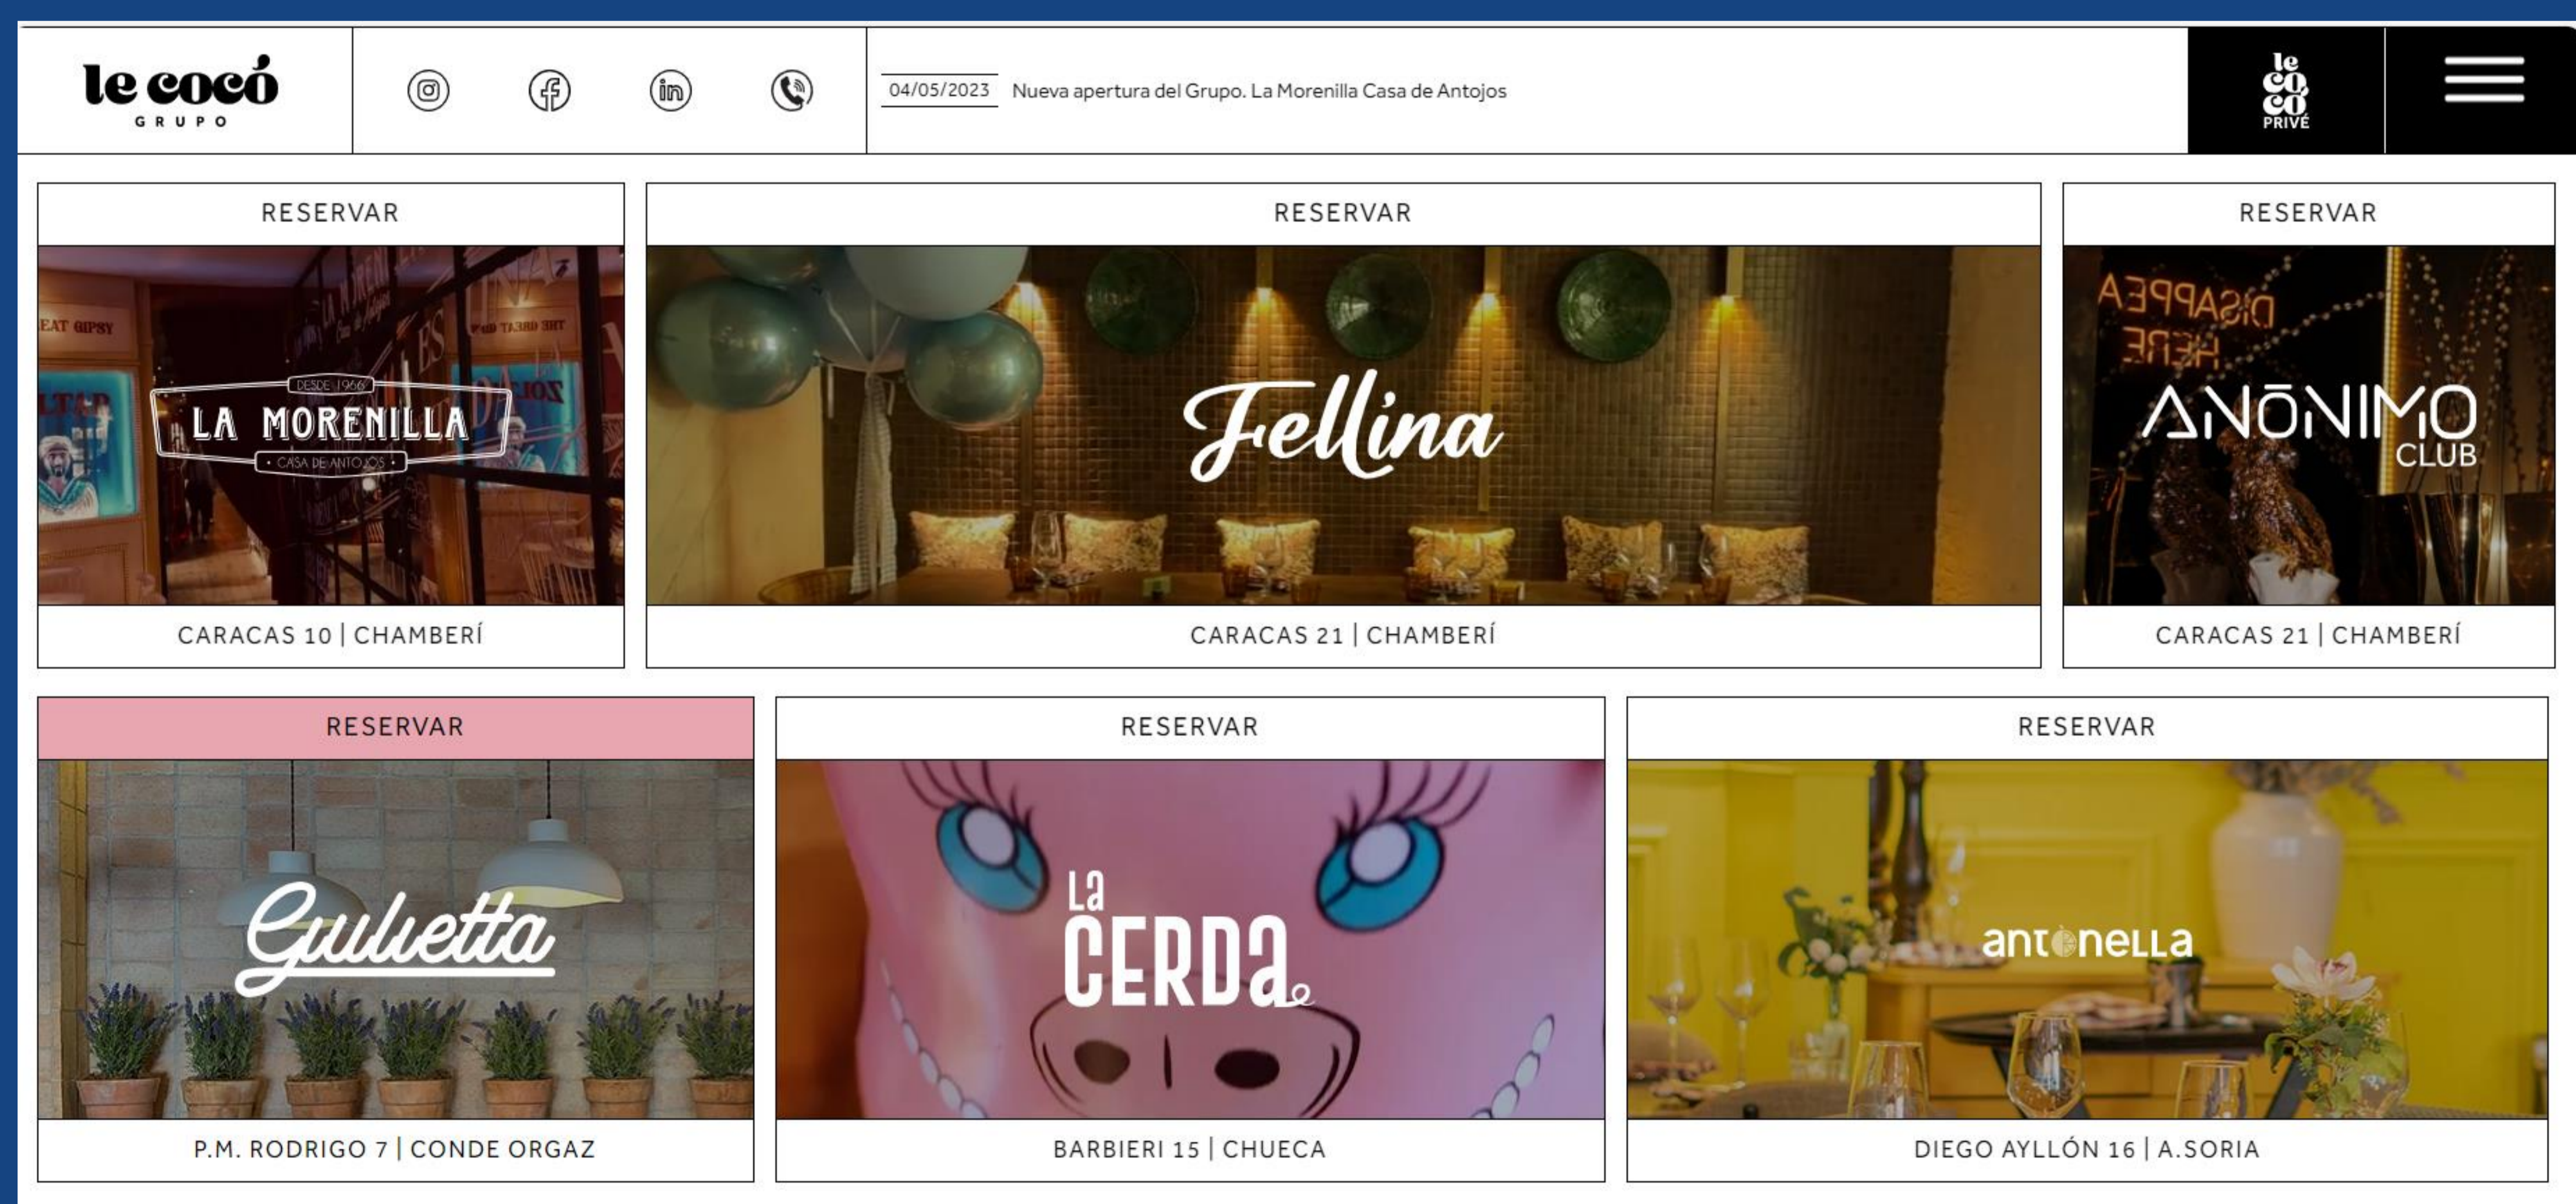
le cocó
GRUPO

04/05/2023 Nueva apertura del Grupo. La Morenilla Casa de Antojos

le co co PRIVÉ

RESERVAR
EAT GIPSY
DESDE 1966
LA MORENILLA
CASA DE ANTOJOS
CARACAS 10 | CHAMBERÍ

RESERVAR
Fellina
CARACAS 21 | CHAMBERÍ

RESERVAR
ANÓNIMO CLUB
CARACAS 21 | CHAMBERÍ

RESERVAR
Gulietta
P.M. RODRIGO 7 | CONDE ORGAZ

RESERVAR
La CERDa
BARBIERI 15 | CHUECA

RESERVAR
antonella
DIEGO AYLLÓN 16 | A.SORIA